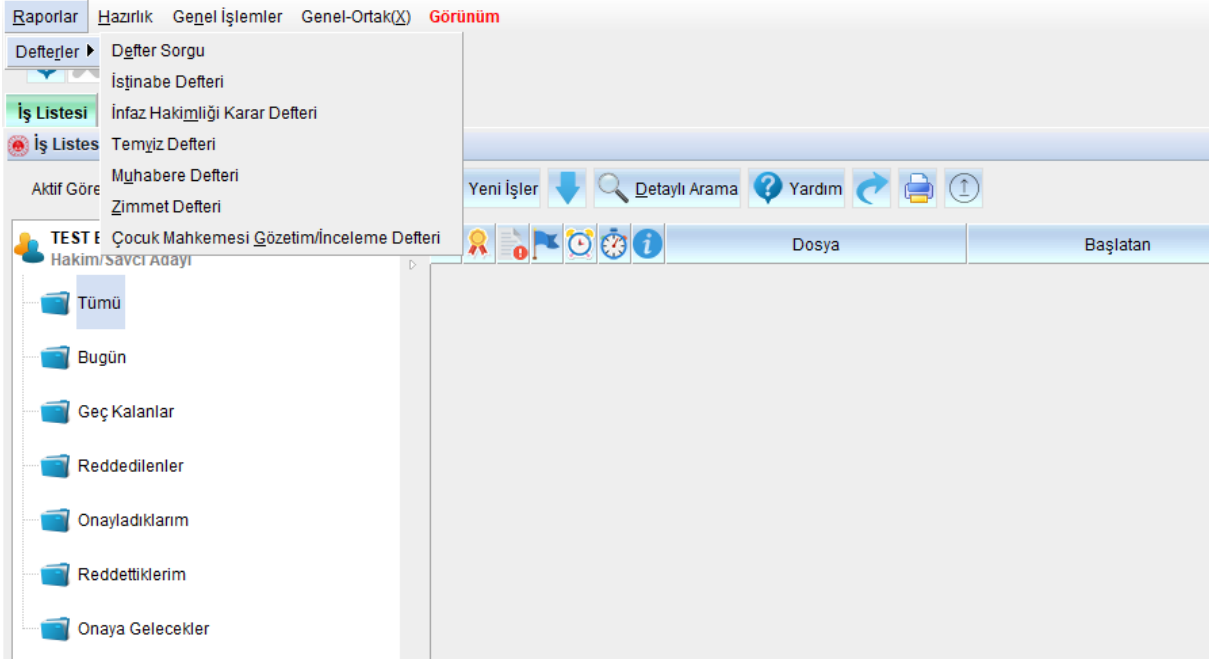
Raporlar Hazırlık Genel İşlemler Genel-Ortak(X) Görünüm

Defterler

Defter Sorgu
İstinabe Defteri
İnfaz Hakimliği Karar Defteri
Temyiz Defteri
Muhabere Defteri
Zimmet Defteri
Çocuk Mahkemesi Gözetim/İnceleme Defteri

İş Listesi

İş Listes

Aktif Göre

Yeni İşler

Detaylı Arama

Yardım

TEST E
Hakim/Savcı Adayı

| Dosya | Başlatan |
|---|---|

Tümü
Bugün
Geç Kalanlar
Reddedilenler
Onayladıklarım
Reddettiklerim
Onaya Gelecekler